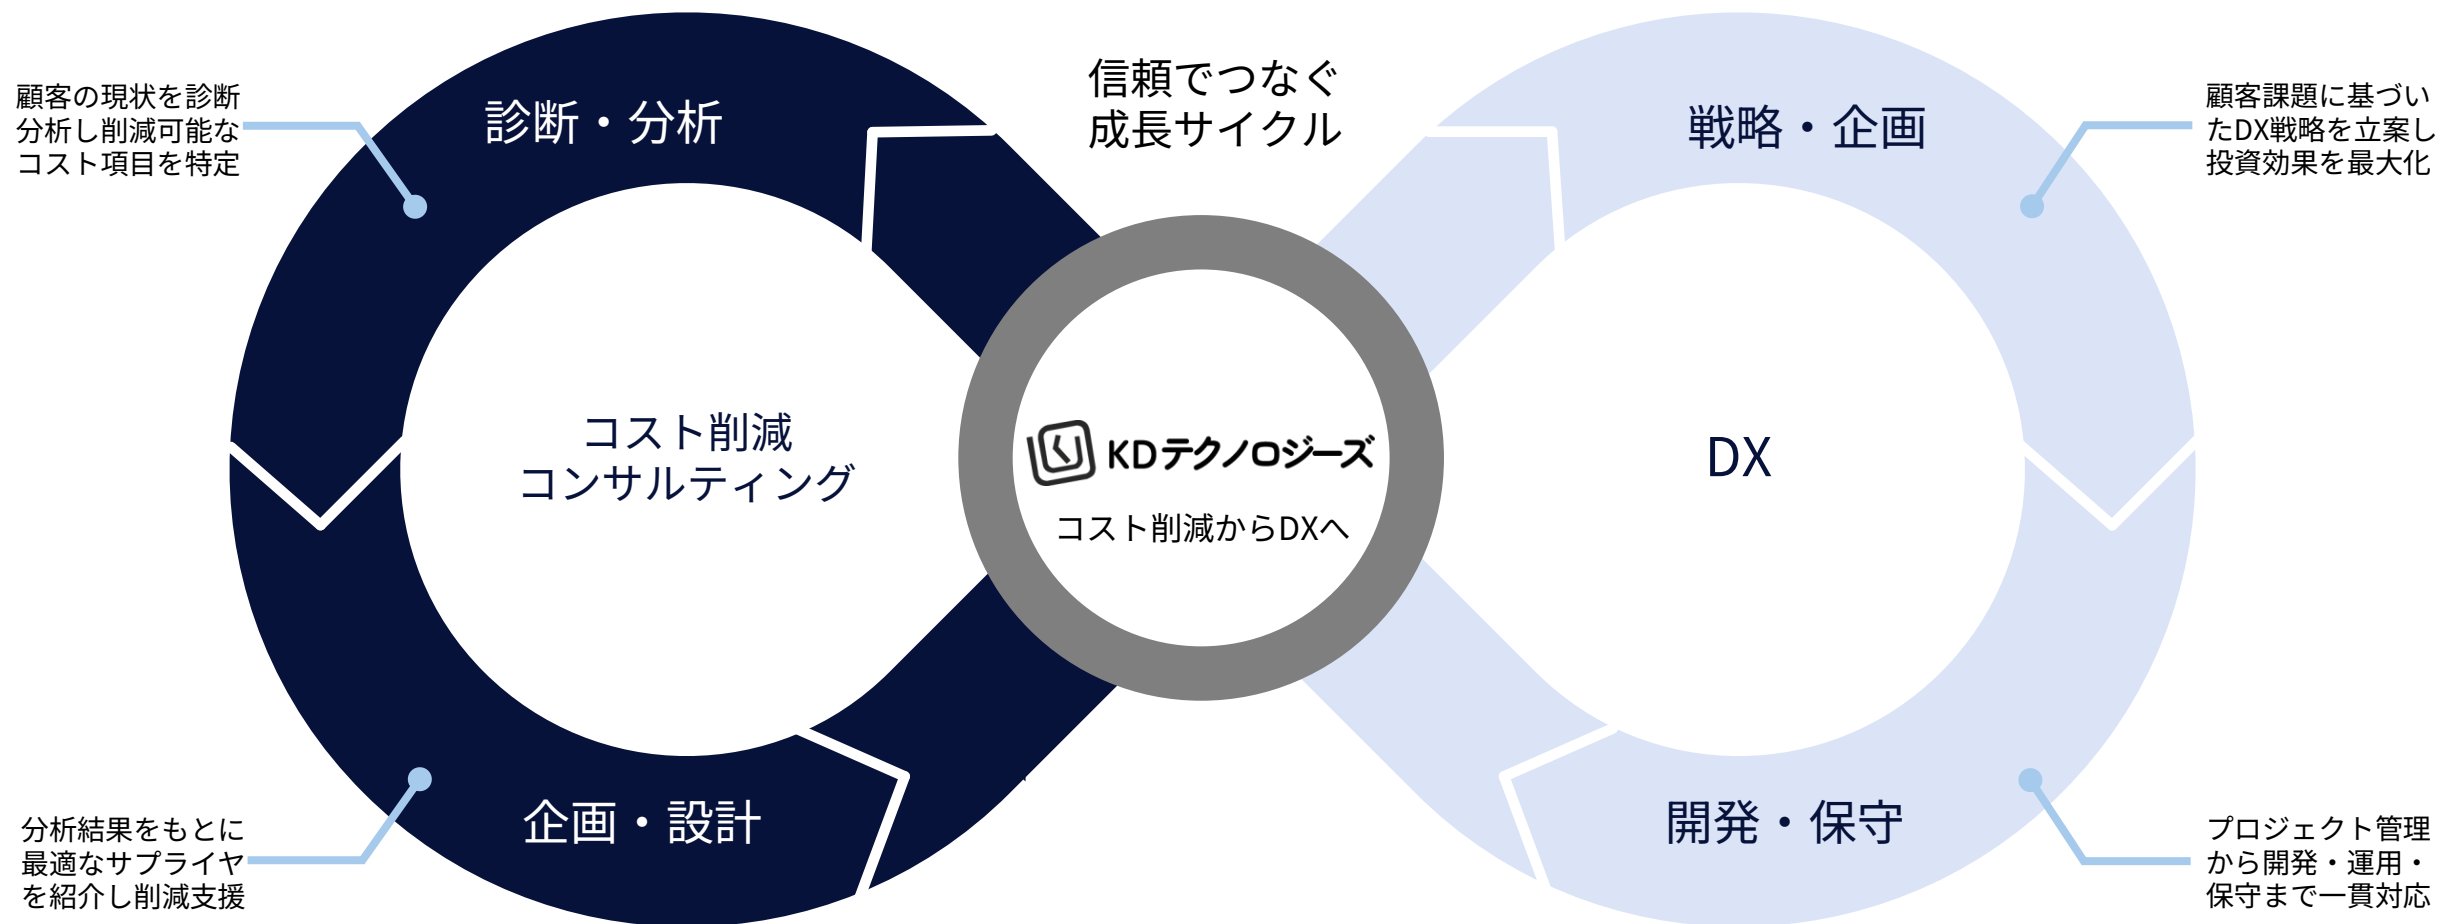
顧客の現状を診断
分析し削減可能な
コスト項目を特定

診断・分析

信頼でつなぐ
成長サイクル

戦略・企画

顧客課題に基づいたDX戦略を立案し投資効果を最大化

コスト削減
コンサルティング

KDテクノロジーズ

コスト削減からDXへ

DX

分析結果をもとに
最適なサプライヤ
を紹介し削減支援

企画・設計

開発・保守

プロジェクト管理
から開発・運用・
保守まで一貫対応